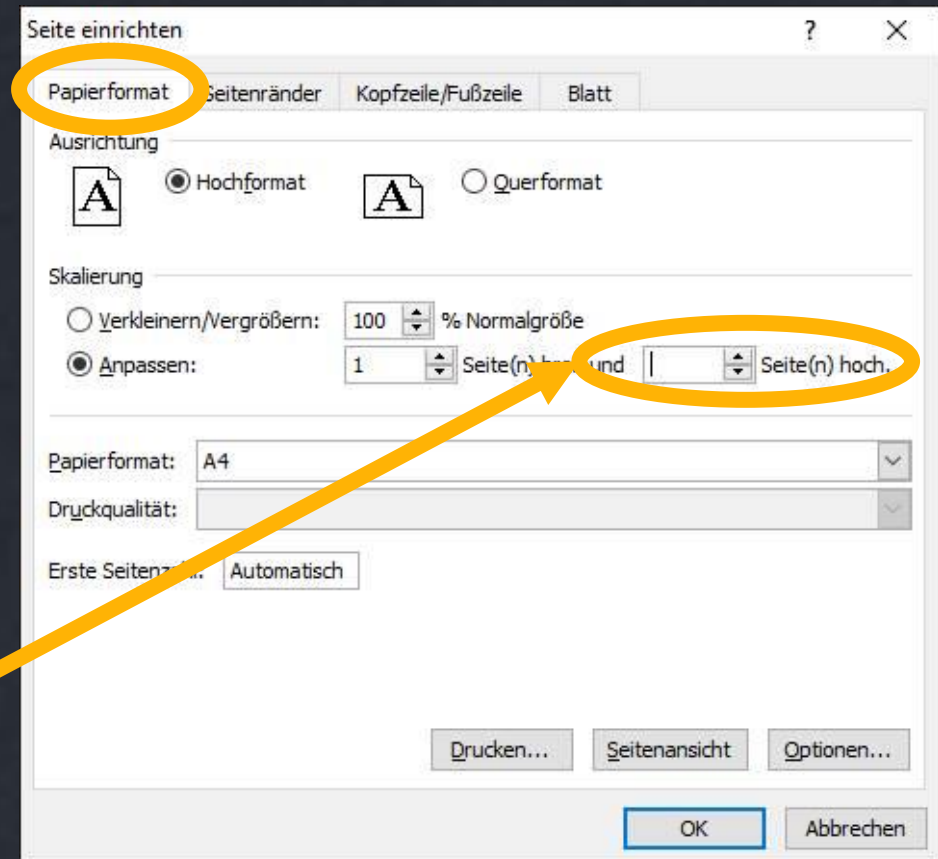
Seite einrichten
?
X
Papierformat
Seitenränder
Kopfzeile/Fußzeile
Blatt

Ausrichtung
A
Hochformat
A
Querformat

Skalierung
Verkleinern/Vergrößern: 100 % Normalgröße
Anpassen: 1 Seite(n) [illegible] und Seite(n) hoch.

Papierformat: A4
Druckqualität:

Erste Seiten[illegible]: Automatisch

Drucken...
Seitenansicht
Optionen...
OK
Abbrechen